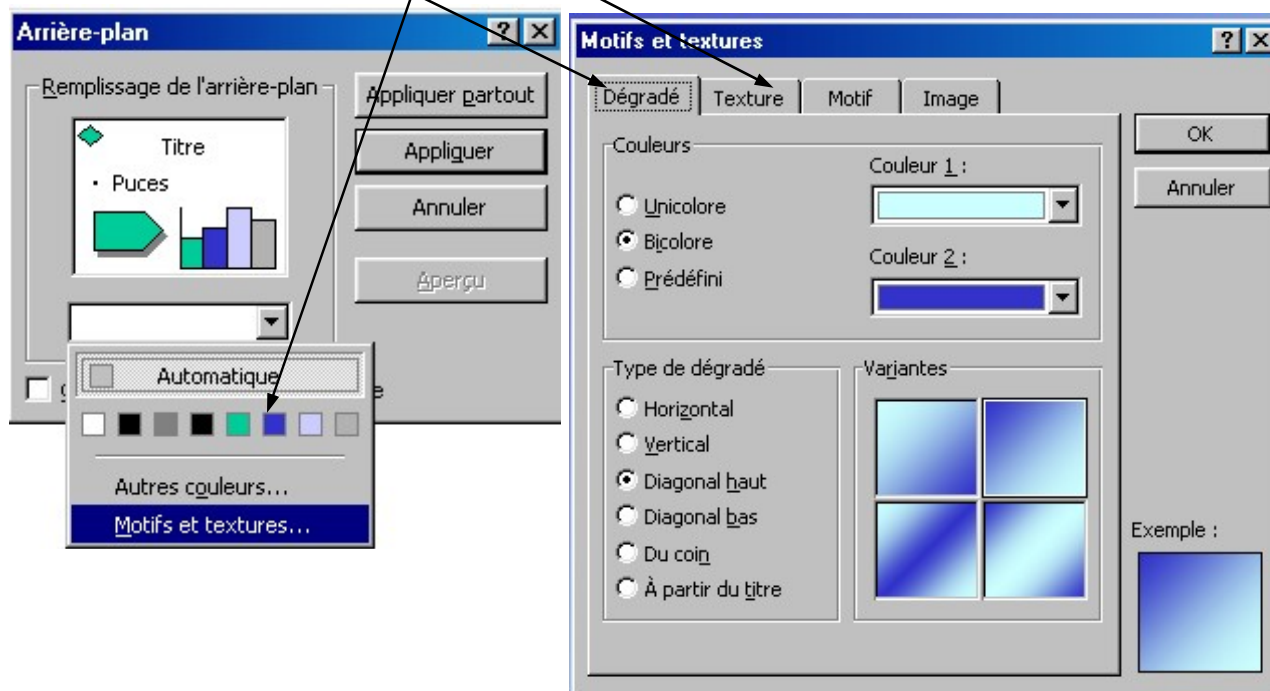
Arrière-plan

Remplissage de l'arrière-plan

Titre

• Puces

Appliquer partout

Appliquer

Annuler

Aperçu

Automatique

Autres couleurs...

Motifs et textures...

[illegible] e

Motifs et textures

Dégradé | Texture | Motif | Image

Couleurs

Unicolore

Bicolore

Prédéfini

Couleur 1 :

Couleur 2 :

Type de dégradé

Horizontal

Vertical

Diagonal haut

Diagonal bas

Du coin

À partir du titre

Variantes

OK

Annuler

Exemple :